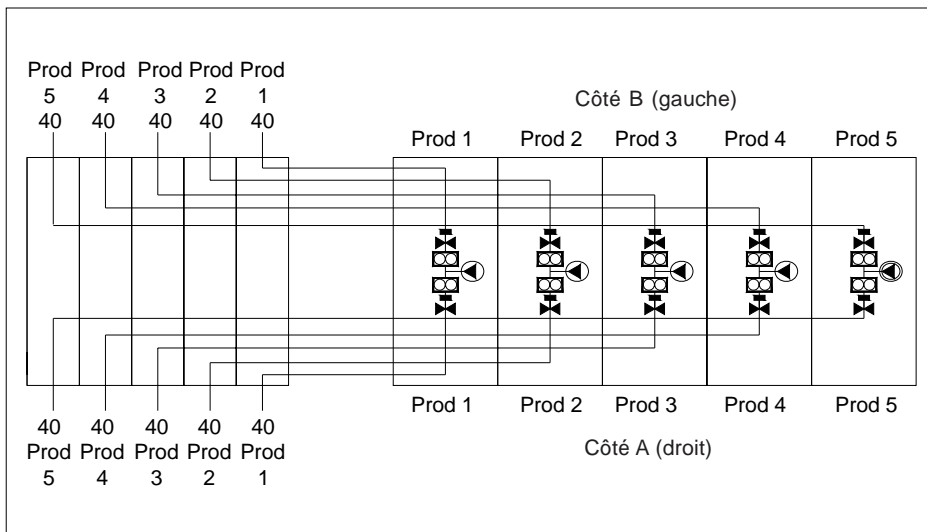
Prod 5 40
Prod 4 40
Prod 3 40
Prod 2 40
Prod 1 40

Côté B (gauche)

Prod 1
Prod 2
Prod 3
Prod 4
Prod 5

Prod 1
Prod 2
Prod 3
Prod 4
Prod 5

Côté A (droit)

40 Prod 5
40 Prod 4
40 Prod 3
40 Prod 2
40 Prod 1